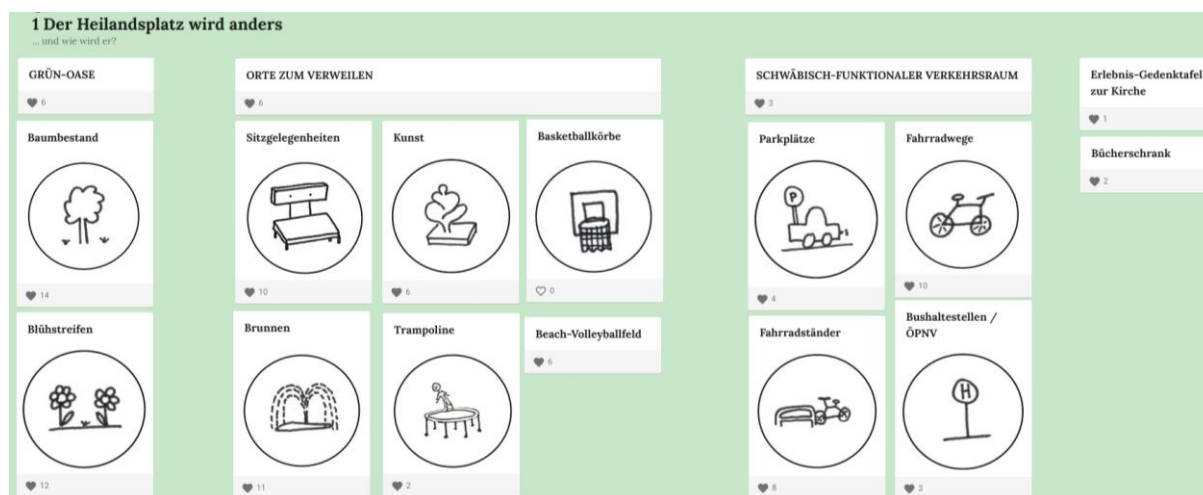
1 Der Heilandsplatz wird anders
... und wie wird er?

GRÜN-OASE
6

Baumbestand
14

Blühstreifen
12

ORTE ZUM VERWEILEN
6

Sitzgelegenheiten
10

Kunst
6

Basketballkörbe
0

Brunnen
11

Trampoline
2

Beach-Volleyballfeld
6

SCHWÄBISCH-FUNKTIONALER VERKEHRSRAUM
3

Parkplätze
P
4

Fahrradwege
10

Fahrradständer
8

Bushaltestellen / ÖPNV
H
3

Erlebnis-Gedenktafel zur Kirche
1

Bücherschrank
2